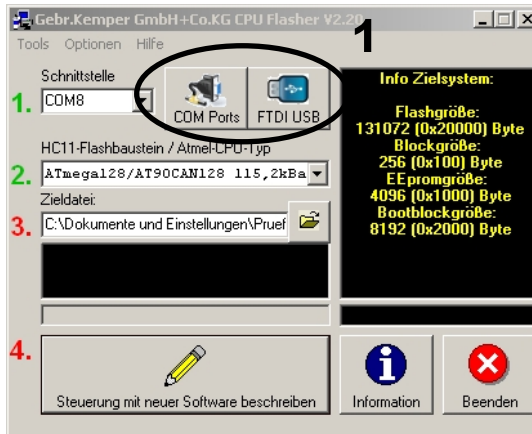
Gebr.Kemper GmbH+Co.KG CPU Flasher V2.20

Tools Optionen Hilfe

1

Schnittstelle

1. COM8

COM Ports FTDI USB

Info Zielsystem:

Flashgröße:
131072 (0x20000) Byte
Blockgröße:
256 (0x100) Byte
EEpromgröße:
4096 (0x1000) Byte
Bootblockgröße:
8192 (0x2000) Byte

HC11-Flashbaustein / Atmel-CPU-Typ

2. ATmega128/AT90CAN128 115,2kBa

Zieldatei:

3. C:\Dokumente und Einstellungen\Pruef

4.

Steuerung mit neuer Software beschreiben

Information

Beenden